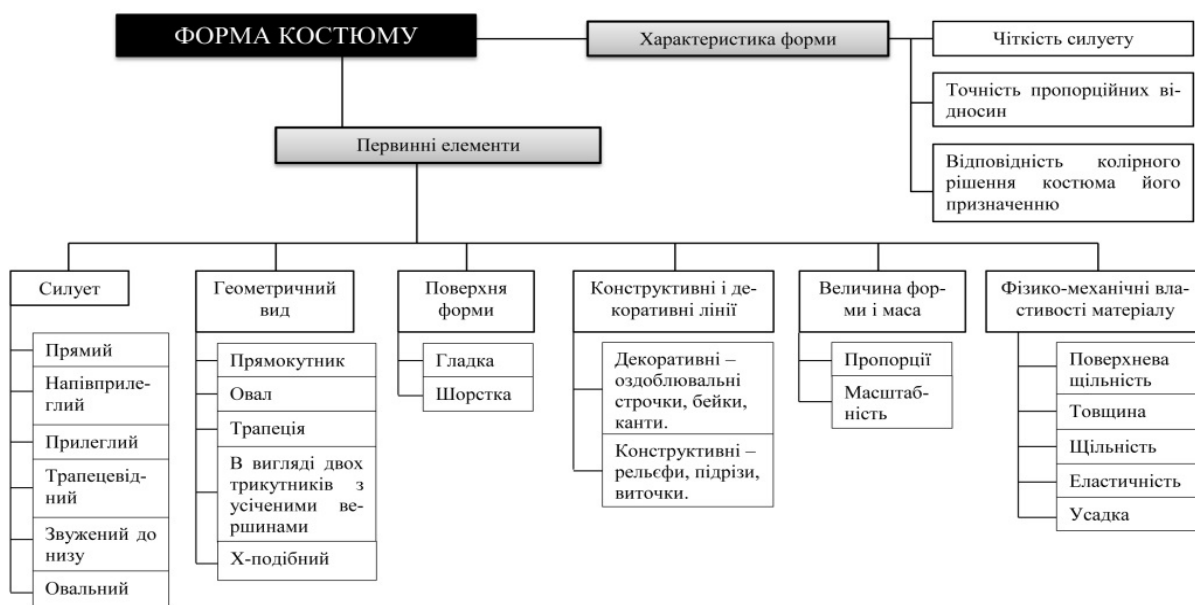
ФОРМА КОСТЮМУ

Характеристика форми

Чіткість силуету

Точність пропорційних відносин

Відповідність колірного рішення костюма його призначенню

Первинні елементи

Силует

Прямий

Напівприлеглий

Прилеглий

Трапецевідний

Звужений до низу

Овальний

Геометричний вид

Прямокутник

Овал

Трапеція

В вигляді двох трикутників з усіченими вершинами

Х-подібний

Поверхня форми

Гладка

Шорстка

Конструктивні і декоративні лінії

Декоративні – оздоблювальні строчки, бейки, канти.

Конструктивні – рельєфи, підрізи, виточки.

Величина форми і маса

Пропорції

Масштабність

Фізико-механічні властивості матеріалу

Поверхнева щільність

Товщина

Щільність

Еластичність

Усадка